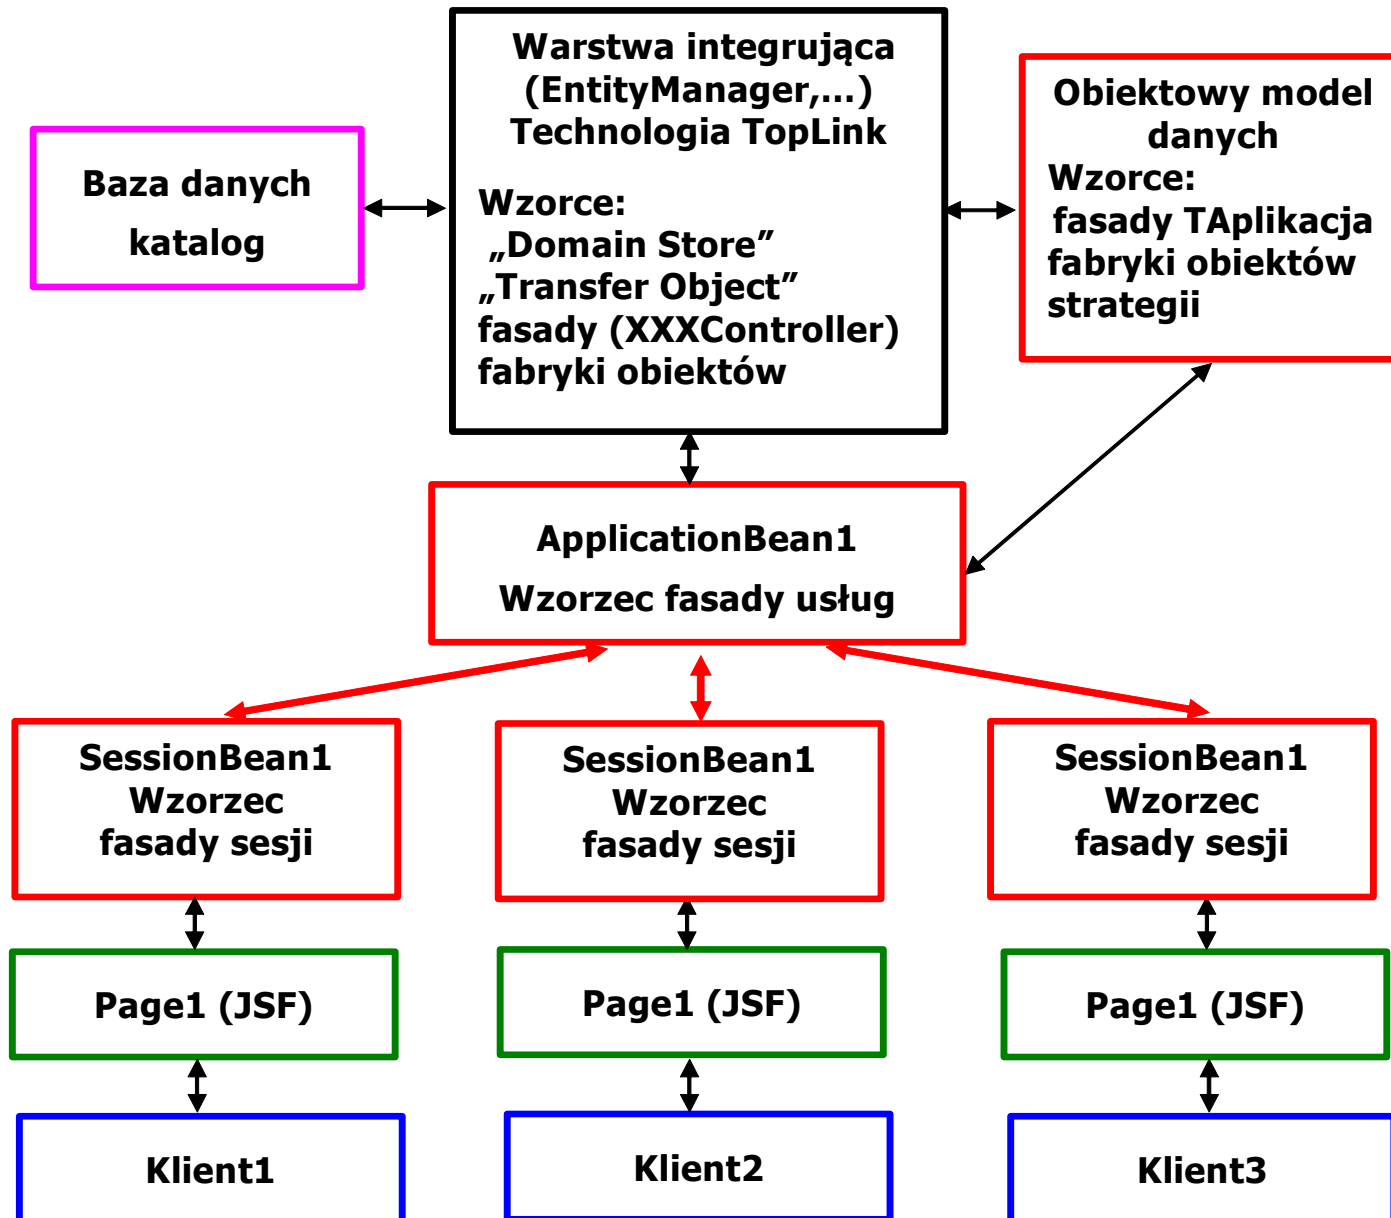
Baza danych
katalog

Warstwa integrująca
(EntityManager,…)
Technologia TopLink

Wzorce:
„Domain Store”
„Transfer Object”
fasady (XXXController)
fabryki obiektów

Obiektowy model danych
Wzorce:
fasady TAplikacja
fabryki obiektów
strategii

ApplicationBean1
Wzorzec fasady usług

SessionBean1
Wzorzec
fasady sesji

SessionBean1
Wzorzec
fasady sesji

SessionBean1
Wzorzec
fasady sesji

Page1 (JSF)

Page1 (JSF)

Page1 (JSF)

Klient1

Klient2

Klient3